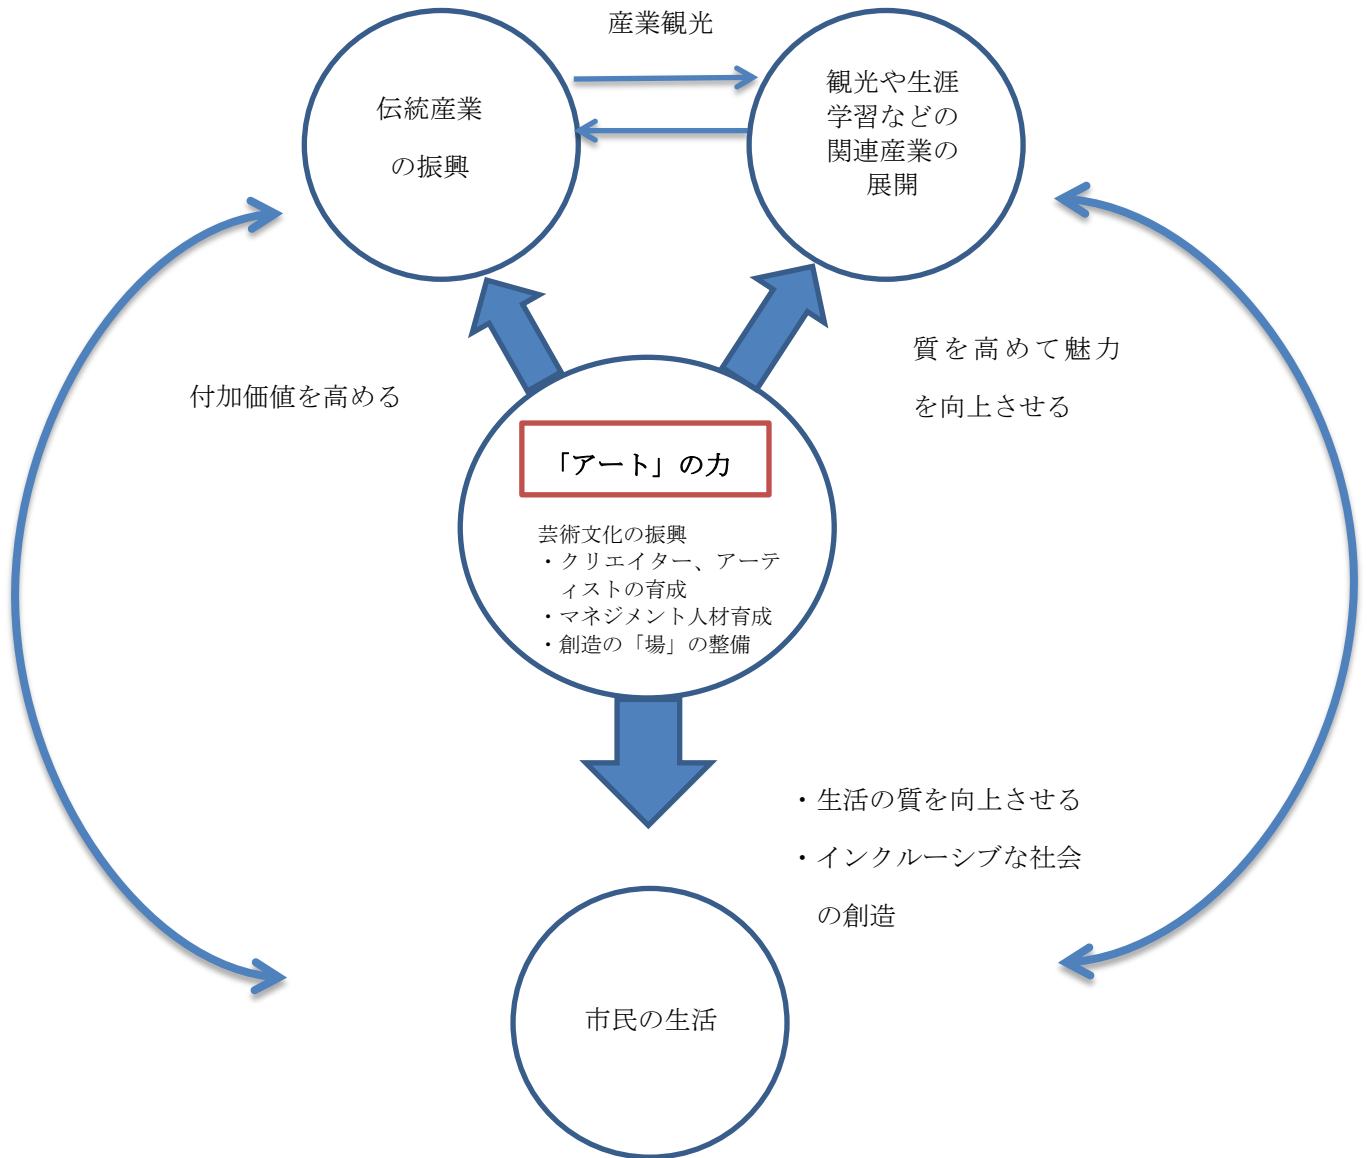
産業観光

伝統産業の振興

観光や生涯学習などの関連産業の展開

付加価値を高める

質を高めて魅力を向上させる

「アート」の力

芸術文化の振興
・クリエイター、アーティストの育成
・マネジメント人材育成
・創造の「場」の整備

・生活の質を向上させる
・インクルーシブな社会の創造

市民の生活